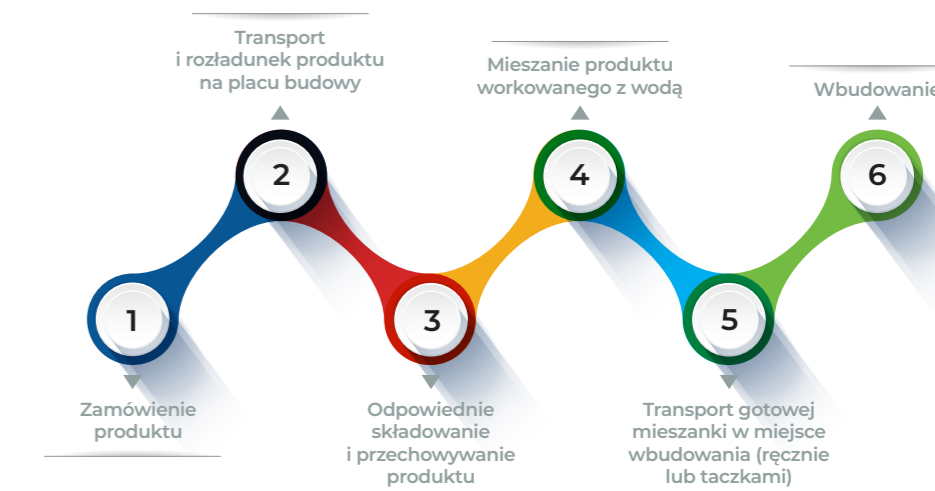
Transport
i rozładunek produktu
na placu budowy

Mieszanie produktu
workowanego z wodą

Wbudowanie

2

4

6

1

3

5

Zamówienie
produktu

Odpowiednie
składowanie
i przechowywanie
produktu

Transport gotowej
mieszanki w miejsce
wbudowania (ręcznie
lub taczkami)